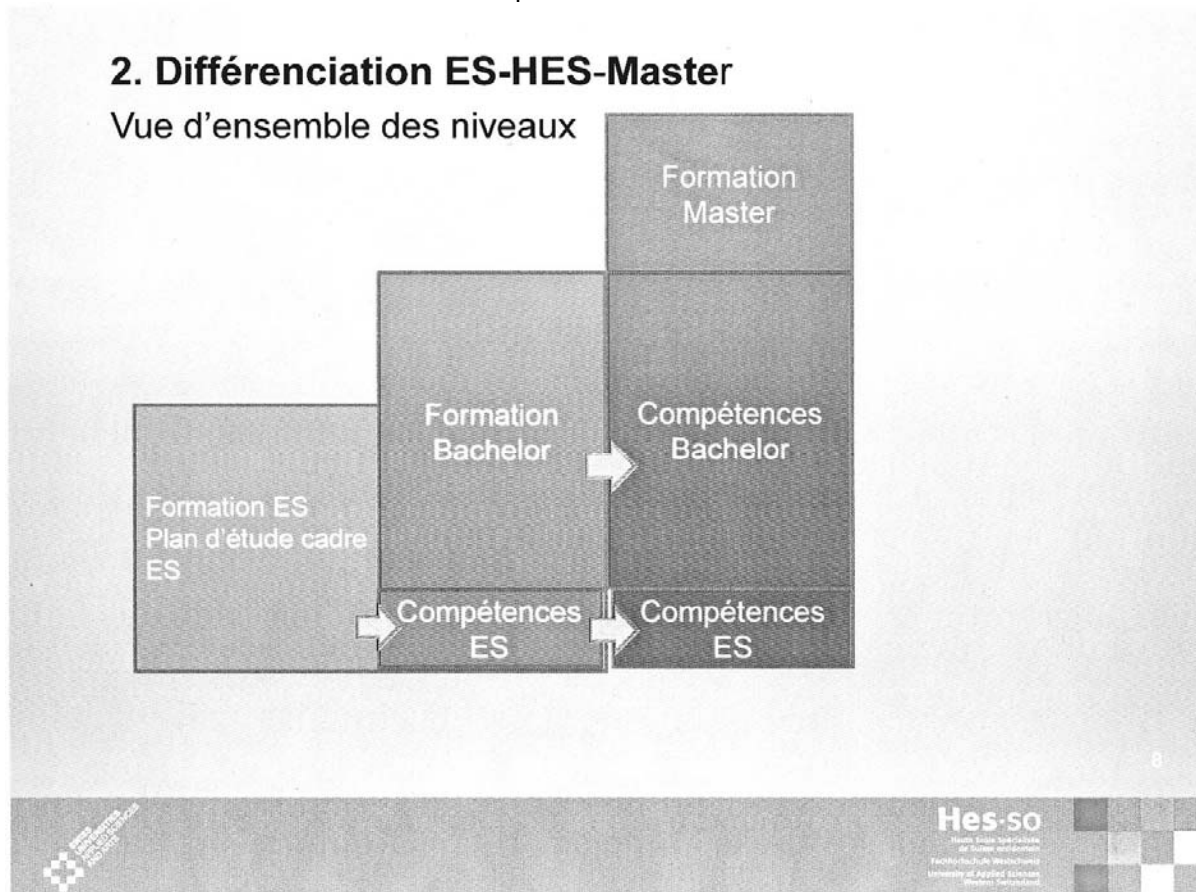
2. Différenciation ES-HES-Master

Vue d'ensemble des niveaux

Formation Master

Formation ES
Plan d'étude cadre
ES

Formation Bachelor

Compétences Bachelor

Compétences ES

Compétences ES

8

Hes·so
Haute Ecole Spécialisée de Suisse occidentale
Fachhochschule Westschweiz
University of Applied Sciences Western Switzerland